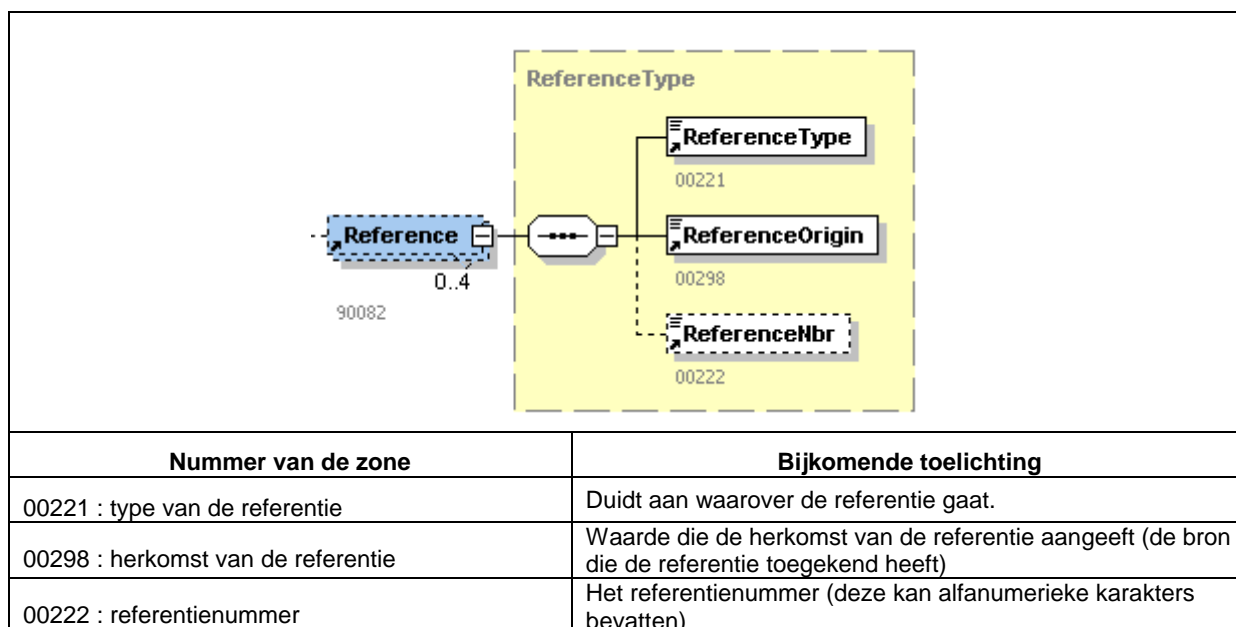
ReferenceType

ReferenceType
00221

Reference
0..4
90082

ReferenceOrigin
00298

ReferenceNbr
00222

| Nummer van de zone | Bijkomende toelichting |
|---|---|
| 00221 : type van de referentie | Duidt aan waarover de referentie gaat. |
| 00298 : herkomst van de referentie | Waarde die de herkomst van de referentie aangeeft (de bron die de referentie toegekend heeft) |
| 00222 : referentienummer | Het referentienummer (deze kan alfanumerieke karakters bevatten) |